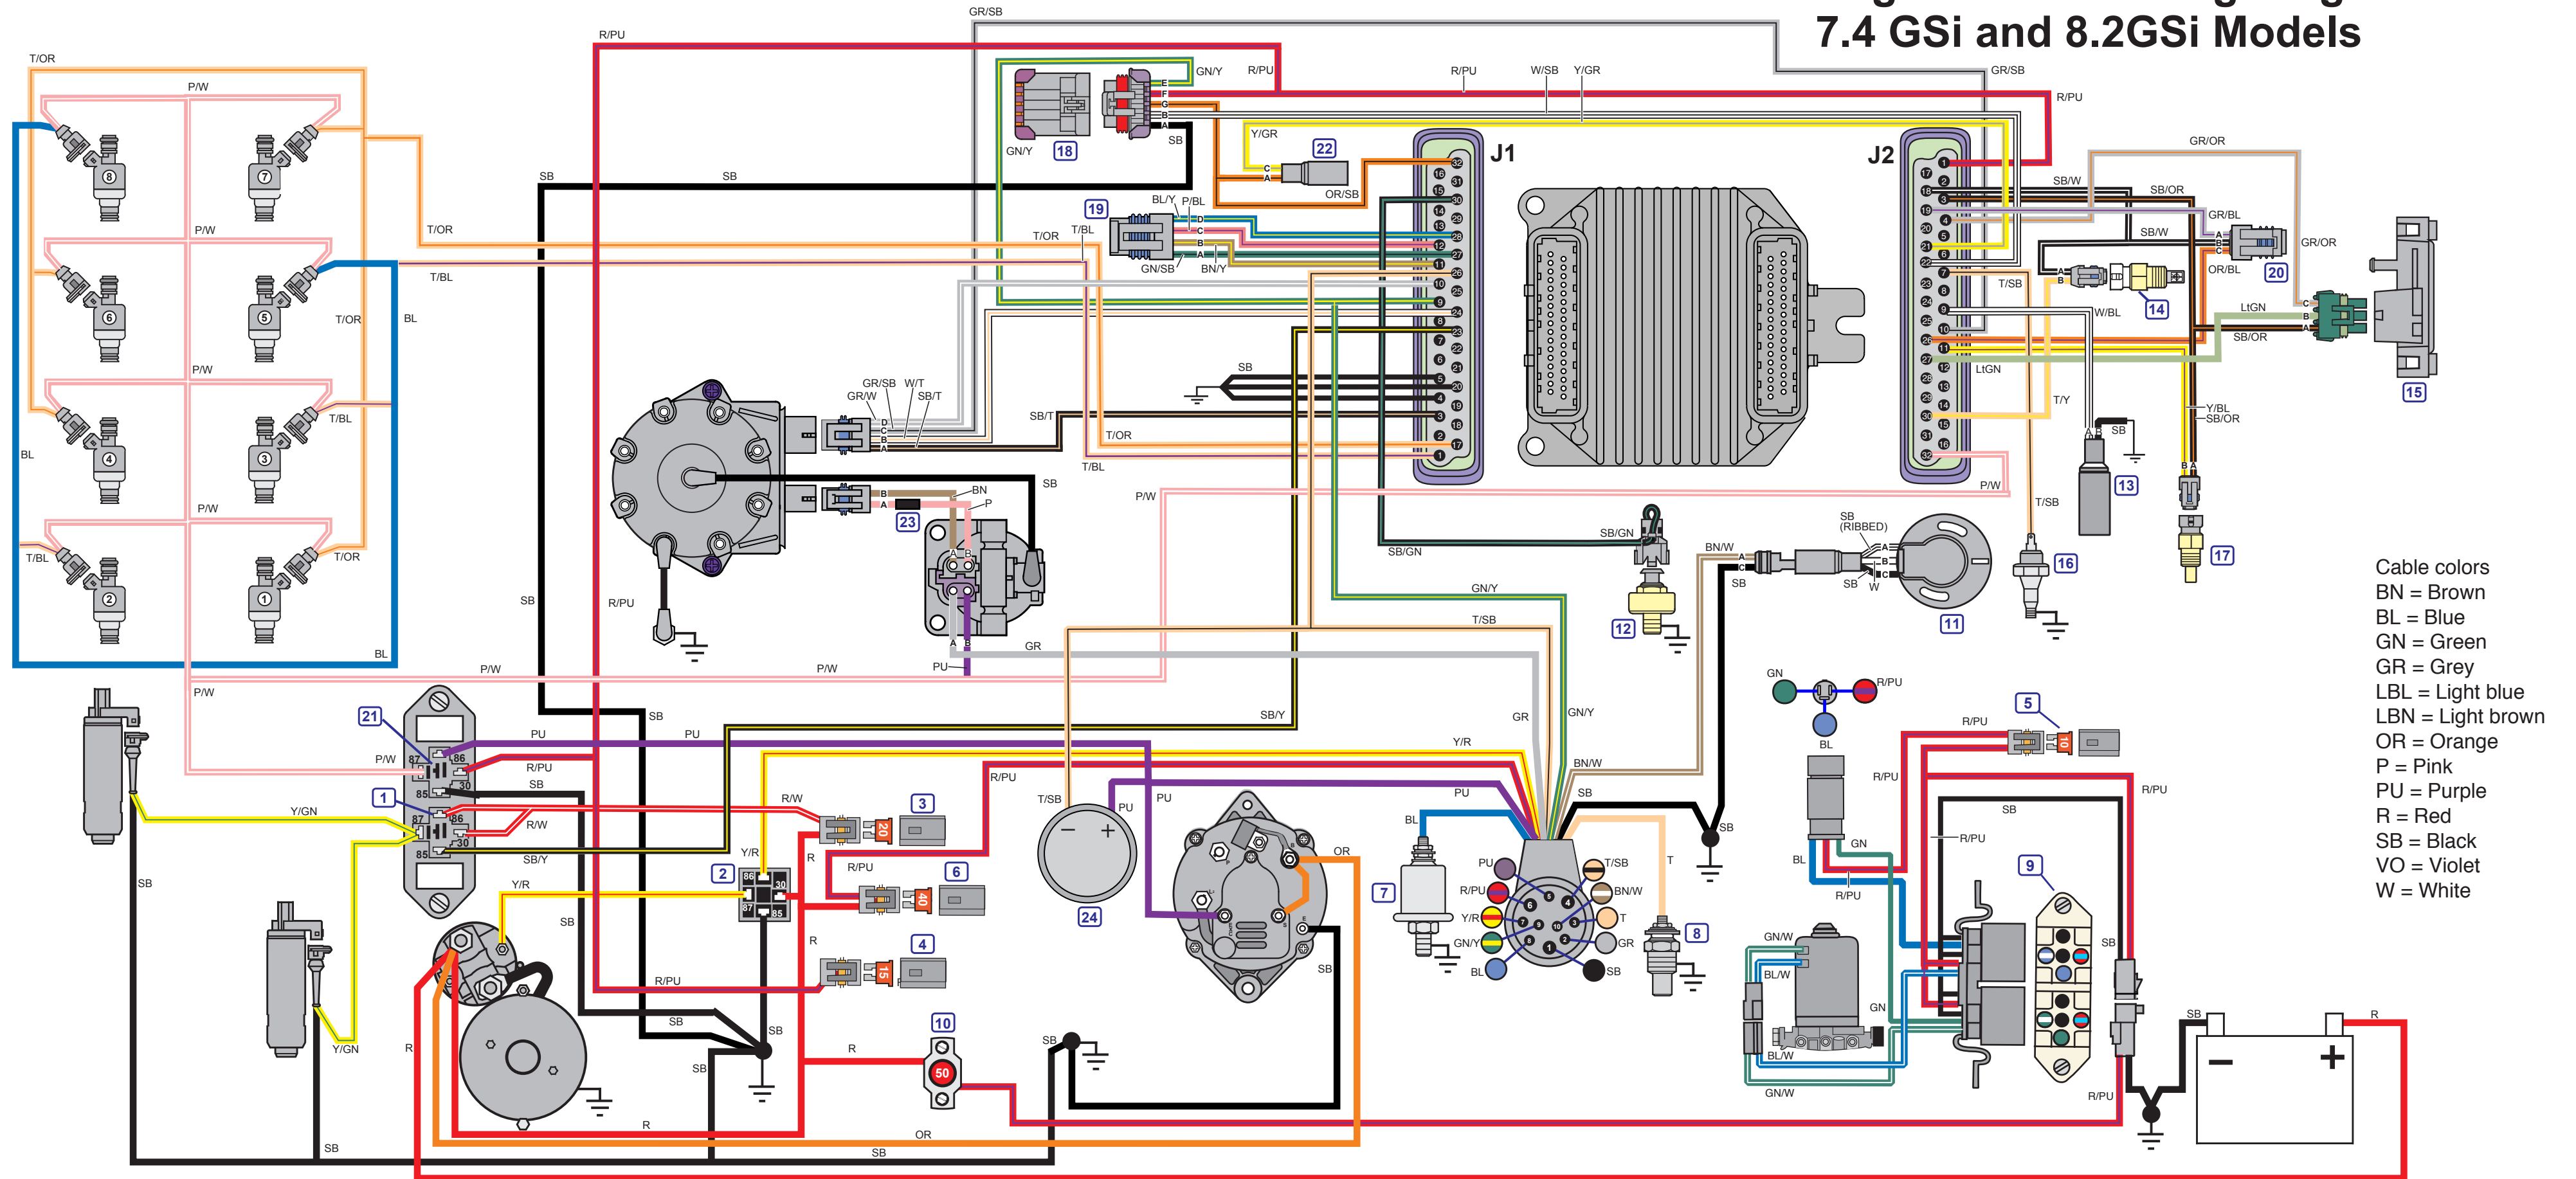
7.4 GSi and 8.2GSi Models

GR/SB
R/PU
T/OR
P/W
GN/Y
R/PU
R/PU
W/SB
Y/GR
GR/SB
R/PU
GN/Y
18
SB
Y/GR
22
OR/SB
J1
J2
GR/OR
SB/W
SB/OR
GR/BL
SB/W
GR/OR
OR/BL
20
14
W/BL
LtGN
SB/OR
15
SB
SB
T/OR
19
BL/Y
P/BL
T/OR
T/BL
GN/SB
BN/Y
T/BL
P/W
T/OR
BL
P/W
T/BL
BL
SB
GR/SB
W/T
GR/W
SB/T
SB/T
T/OR
T/BL
T/SB
LtGN
T/Y
Y/BL
SB/OR
SB
13
P/W
P/W
BN
P
23
SB
T/SB
16
17
SB/GN
SB/GN
BN/W
SB (RIBBED)
SB
SB
W
11
12
GN/Y
T/SB
SB
R/PU
T/BL
T/OR
BL
GR
PU
P/W
P/W
P/W
SB
SB/Y
GR
GN/Y
Cable colors
BN = Brown
BL = Blue
GN = Green
GR = Grey
LBL = Light blue
LBN = Light brown
OR = Orange
P = Pink
PU = Purple
R = Red
SB = Black
VO = Violet
W = White
GN
R/PU
BL
5
R/PU
10
21
PU
PU
Y/R
P/W
87
86
R/PU
SB
85
30
BN/W
R/PU
R/PU
SB
1
Y/GN
87
86
R/W
R/W
3
20
T/SB
PU
PU
PU
SB
85
30
SB/Y
Y/R
R
2
6
R/PU
40
BL
T/SB
T
Y/R
86
30
87
85
R/PU
40
BN/W
SB
R/PU
9
SB
SB
24
OR
7
PU
R/PU
Y/R
GN/Y
BL
T
GR
SB
8
GN/W
BL/W
GN
R
4
15
BL/W
SB
R/PU
GN/W
10
R/PU
Y/GN
R
SB
SB
R
50
SB
SB
R
SB
R/PU
OR
SB
SB